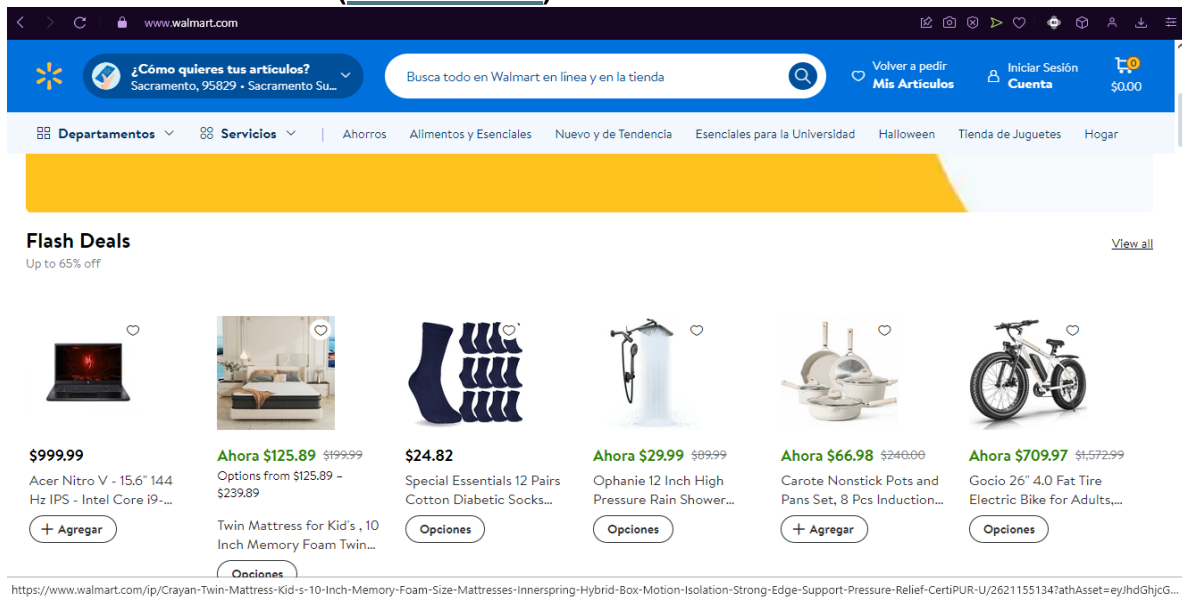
www.walmart.com

¿Cómo quieres tus artículos?
Sacramento, 95829 • Sacramento Su...

Busca todo en Walmart en línea y en la tienda

Volver a pedir
Mis Artículos

Iniciar Sesión
Cuenta

0
$0.00

Departamentos
Servicios
Ahorros
Alimentos y Esenciales
Nuevo y de Tendencia
Esenciales para la Universidad
Halloween
Tienda de Juguetes
Hogar

Flash Deals
Up to 65% off

View all

$999.99
Acer Nitro V - 15.6" 144 Hz IPS - Intel Core i9-...
+ Agregar

Ahora $125.89 $199.99
Options from $125.89 – $239.89
Twin Mattress for Kid's , 10 Inch Memory Foam Twin...
Opciones

$24.82
Special Essentials 12 Pairs Cotton Diabetic Socks...
Opciones

Ahora $29.99 $89.99
Ophanie 12 Inch High Pressure Rain Shower...
Opciones

Ahora $66.98 $240.00
Carote Nonstick Pots and Pans Set, 8 Pcs Induction...
+ Agregar

Ahora $709.97 $1,572.99
Gocio 26" 4.0 Fat Tire Electric Bike for Adults,...
Opciones

https://www.walmart.com/ip/Crayan-Twin-Mattress-Kid-s-10-Inch-Memory-Foam-Size-Mattresses-Innerspring-Hybrid-Box-Motion-Isolation-Strong-Edge-Support-Pressure-Relief-CertiPUR-U/2621155134?athAsset=eyJhdGhjcG...